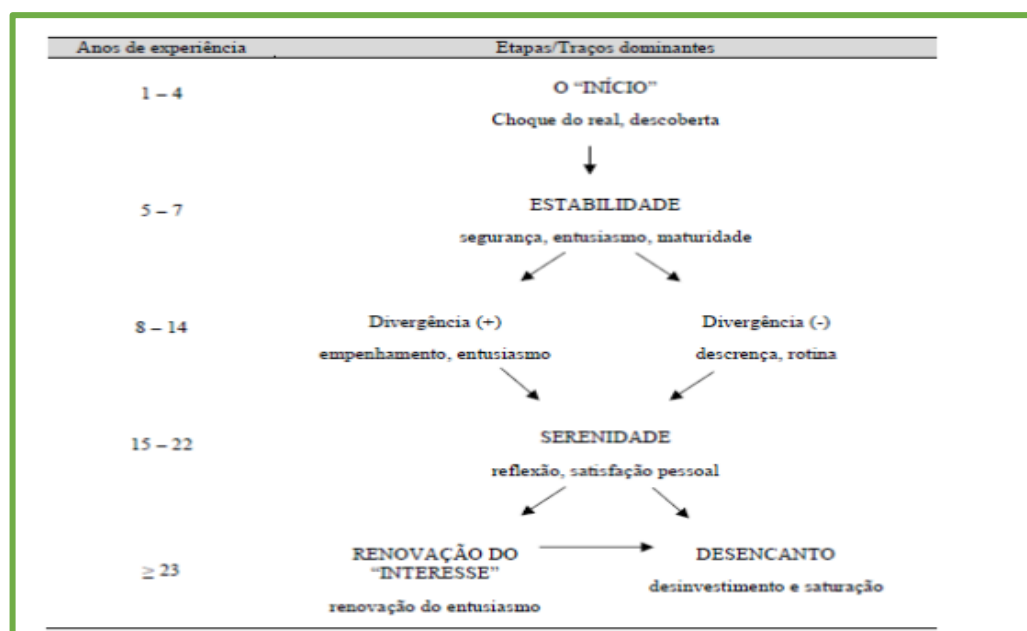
| Anos de experiência | Etapas/Traços dominantes |
|---|---|
| 1 – 4 | O "INÍCIO"<br>Choque do real, descoberta |
| 5 – 7 | ESTABILIDADE<br>segurança, entusiasmo, maturidade |
| 8 – 14 | Divergência (+)<br>empenhamento, entusiasmo<br><br>Divergência (-)<br>descrença, rotina |
| 15 – 22 | SERENIDADE<br>reflexão, satisfação pessoal |
| $\geq 23$ | RENOVAÇÃO DO "INTERESSE"<br>renovação do entusiasmo<br><br>DESENCANTO<br>desinvestimento e saturação |